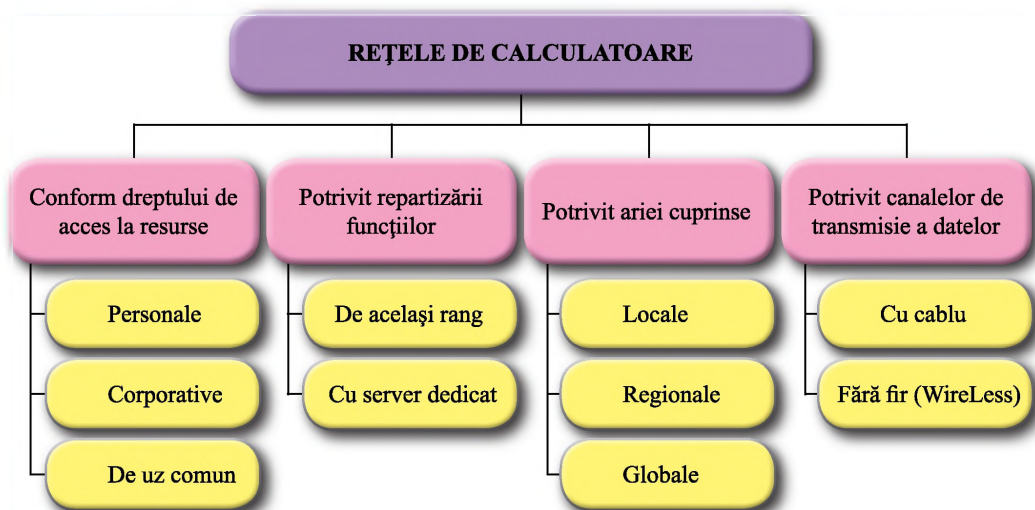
REŢELE DE CALCULATOARE

Conform dreptului de acces la resurse

Personale

Corporative

De uz comun

Potrivit repartizării funcţiilor

De acelaşi rang

Cu server dedicat

Potrivit ariei cuprinse

Locale

Regionale

Globale

Potrivit canalelor de transmisie a datelor

Cu cablu

Fără fir (WireLess)